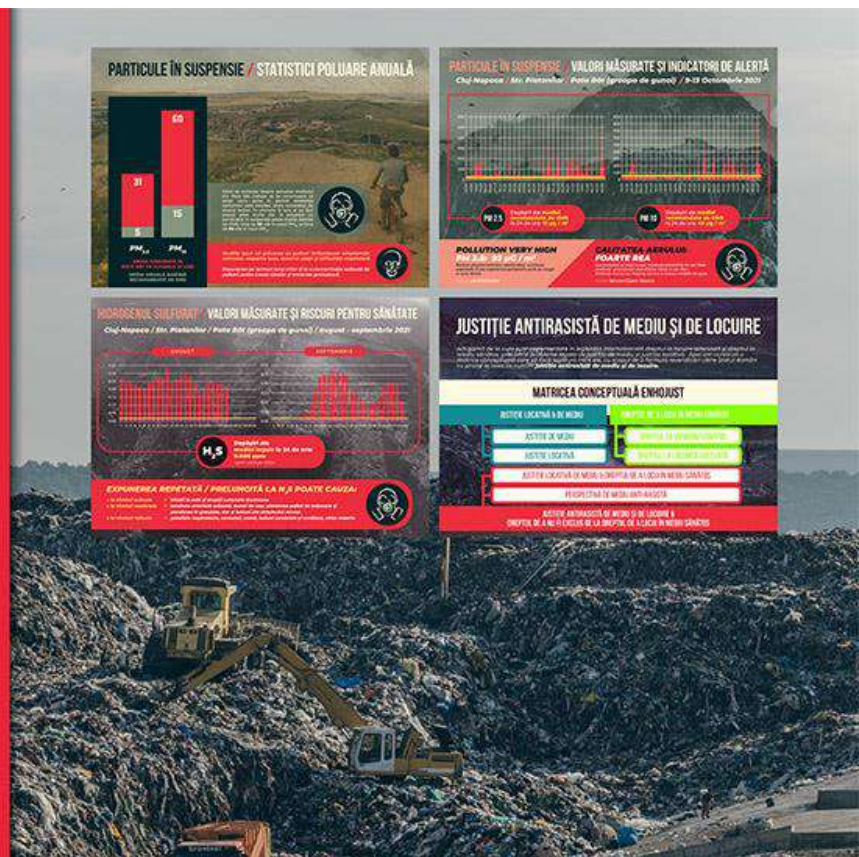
PARTICULE ÎN SUSPENSIE / STATISTICI POLUARE ANUALĂ

31
5
60
15

$PM_{10}$ $PM_{2.5}$

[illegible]

PARTICULE ÎN SUSPENSIE / VALORI MĂSURATE ȘI INDICATORI DE ALERTĂ

Cluj-Napoca / Str. Platanilor / Pata Rât (groapa de gunoi) / 9-13 Octombrie 2021

PM 2.5 Depășiri ale mediei recomandate de OMS

PM 10 Depășiri ale mediei recomandate de OMS

POLLUTION VERY HIGH

CALITATEA AERULUI: FOARTE REA

HIDROGENUL SULFURAT / VALORI MĂSURATE ȘI RISCURI PENTRU SĂNĂTATE

Cluj-Napoca / Str. Platanilor / Pata Rât (groapa de gunoi) / August - septembrie 2021

AUGUST

SEPTEMBRIE

$H_2S$ Depășiri ale mediei impuse la 24 de ore

EXPUNEREA REPETATĂ / PRELUNGITĂ LA $H_2S$ POATE CAUZA:

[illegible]

JUSTIȚIE ANTIRASISTĂ DE MEDIU ȘI DE LOCUIRE

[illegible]

MATRICEA CONCEPTUALĂ ENHOJUST

JUSTIȚIE LOCATIVĂ & DE MEDIU

DREPTUL DE A LOCUI ÎN MEDIU SĂNĂTOS

JUSTIȚIE DE MEDIU

JUSTIȚIE LOCATIVĂ

DREPTUL LA UN MEDIU SĂNĂTOS

DREPTUL LA LOCUIRE ADECVATĂ

JUSTIȚIE LOCATIVĂ DE MEDIU / DREPTUL DE A LOCUI ÎN MEDIU SĂNĂTOS

PERSPECTIVĂ DE MEDIU ANTIRASISTĂ

JUSTIȚIE ANTIRASISTĂ DE MEDIU ȘI DE LOCUIRE &
DREPTUL DE A NU FI EXCLUS DE LA DREPTUL DE A LOCUI ÎN MEDIU SĂNĂTOS